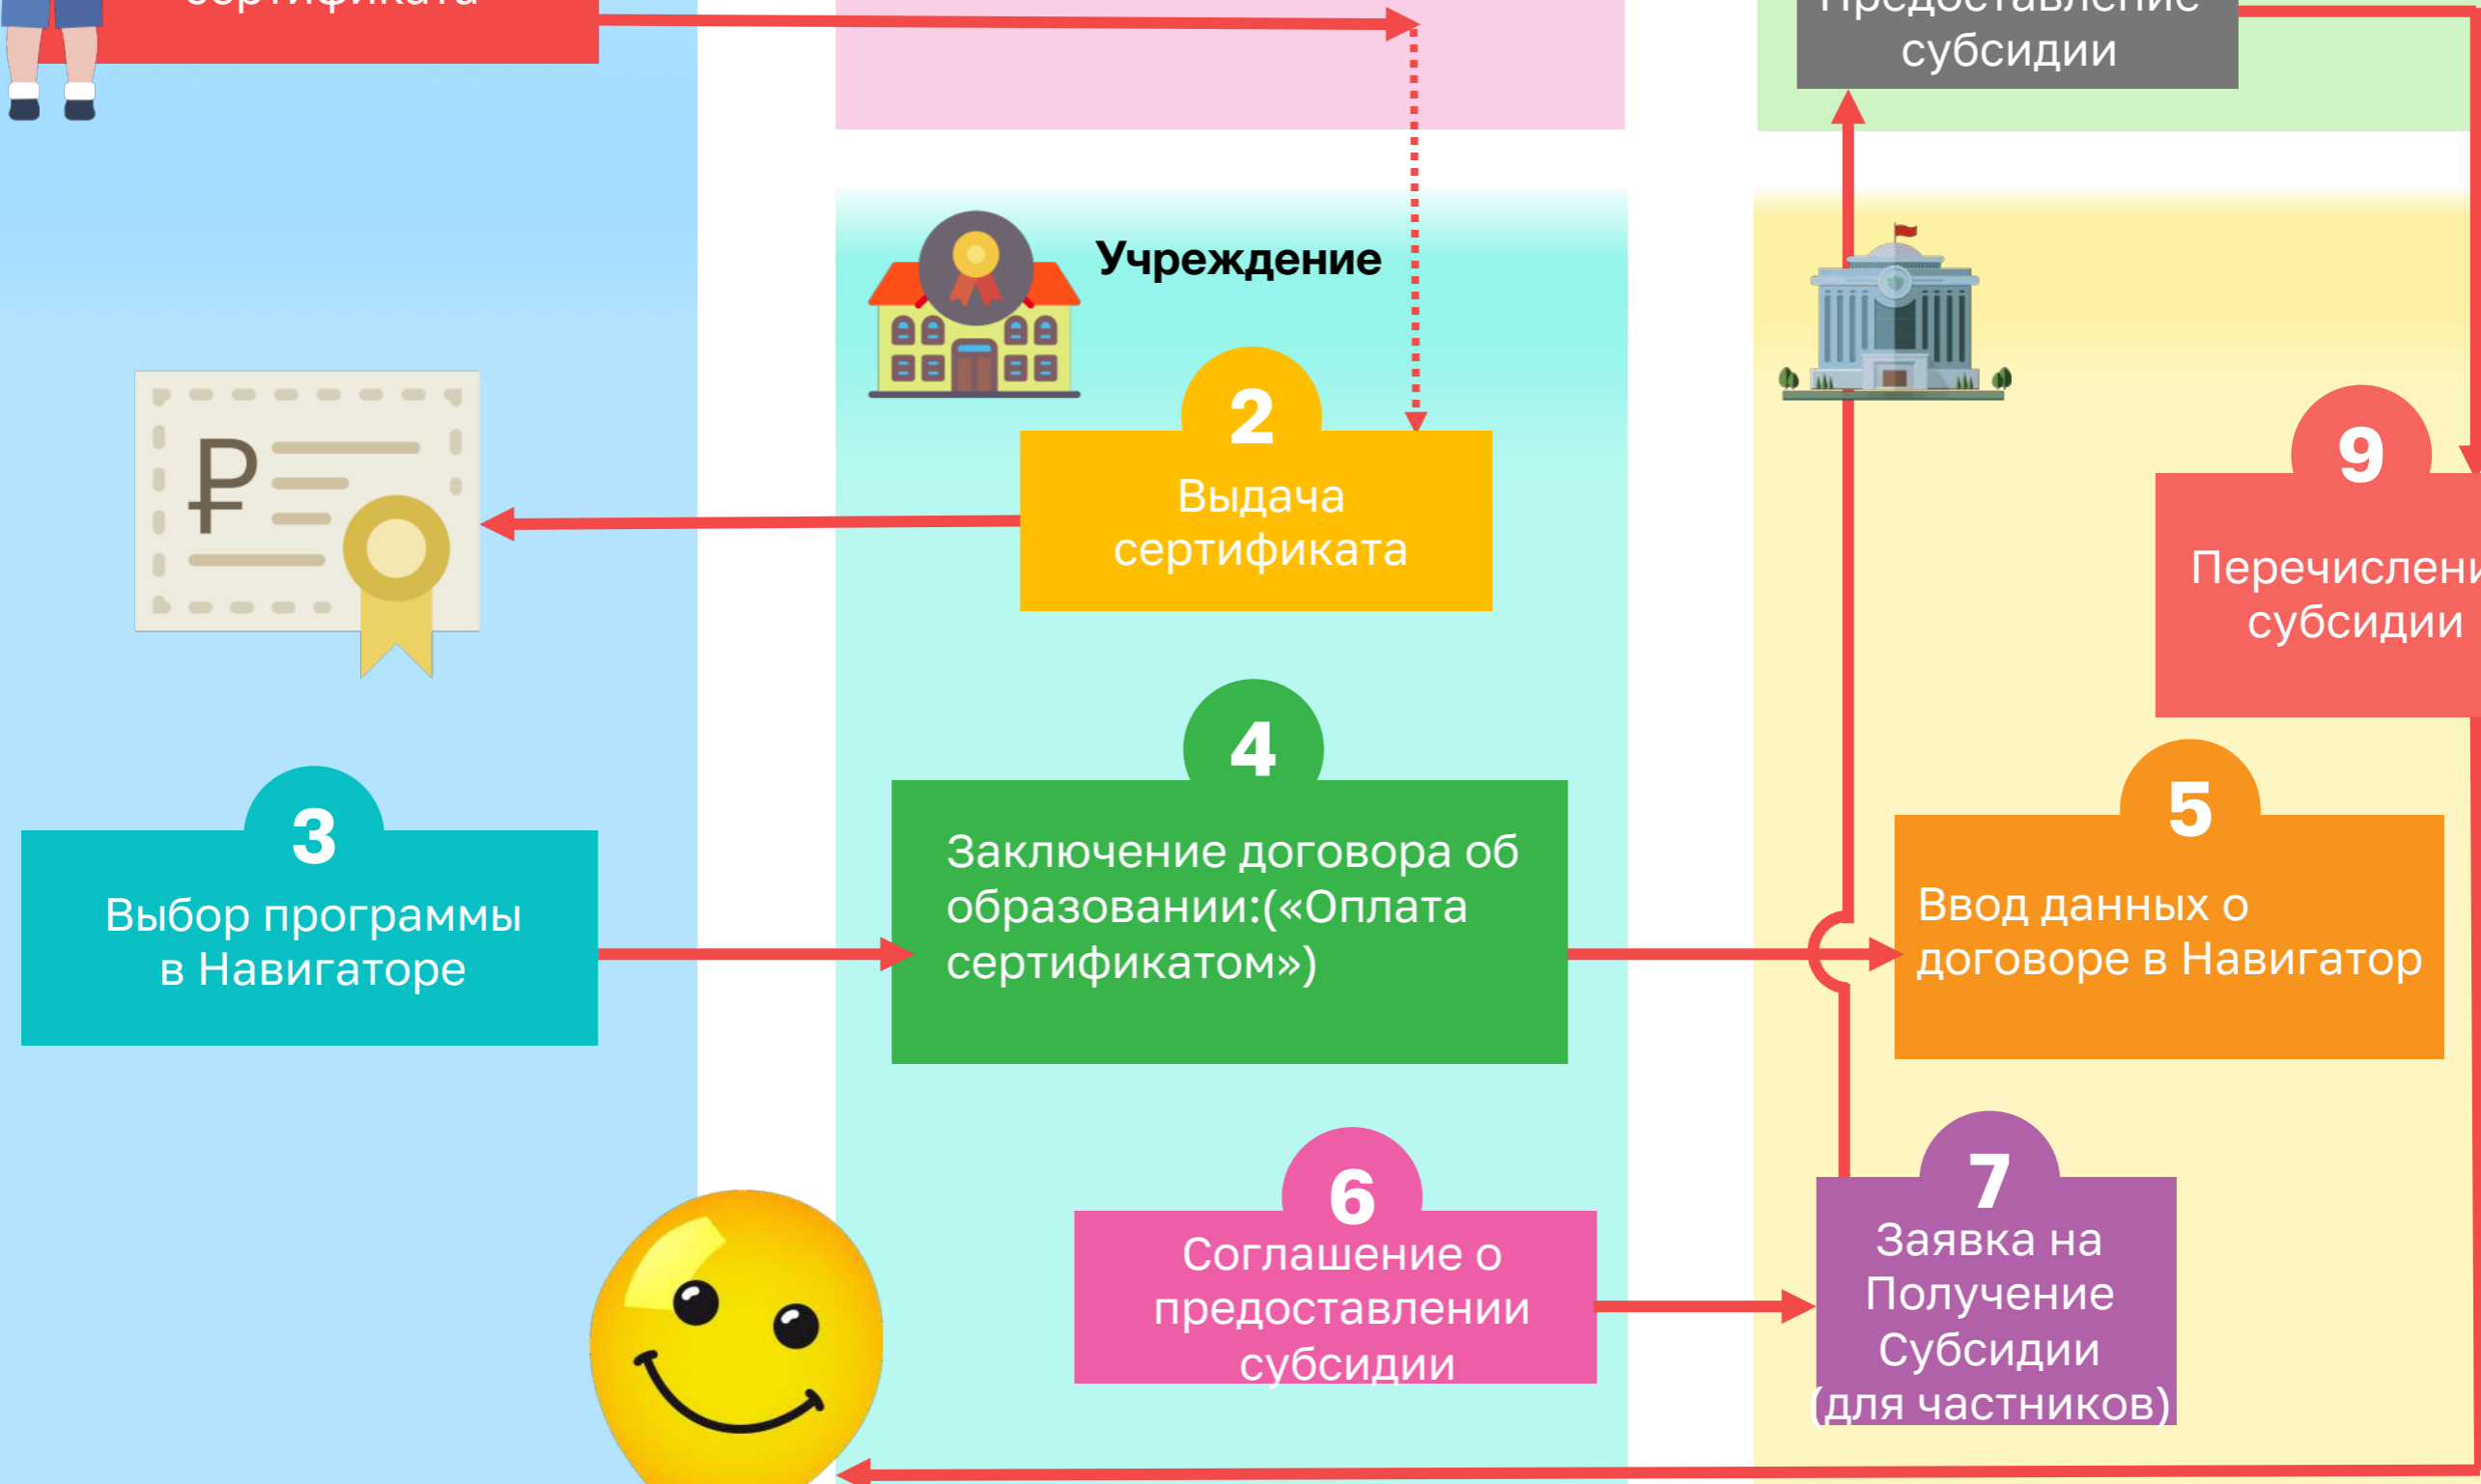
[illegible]

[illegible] субсидии

Учреждение

2
Выдача сертификата

₽

9
Перечислени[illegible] субсидии

4
Заключение договора об образовании:(«Оплата сертификатом»)

3
Выбор программы в Навигаторе

5
Ввод данных о договоре в Навигатор

6
Соглашение о предоставлении субсидии

7
Заявка на Получение Субсидии (для частников)